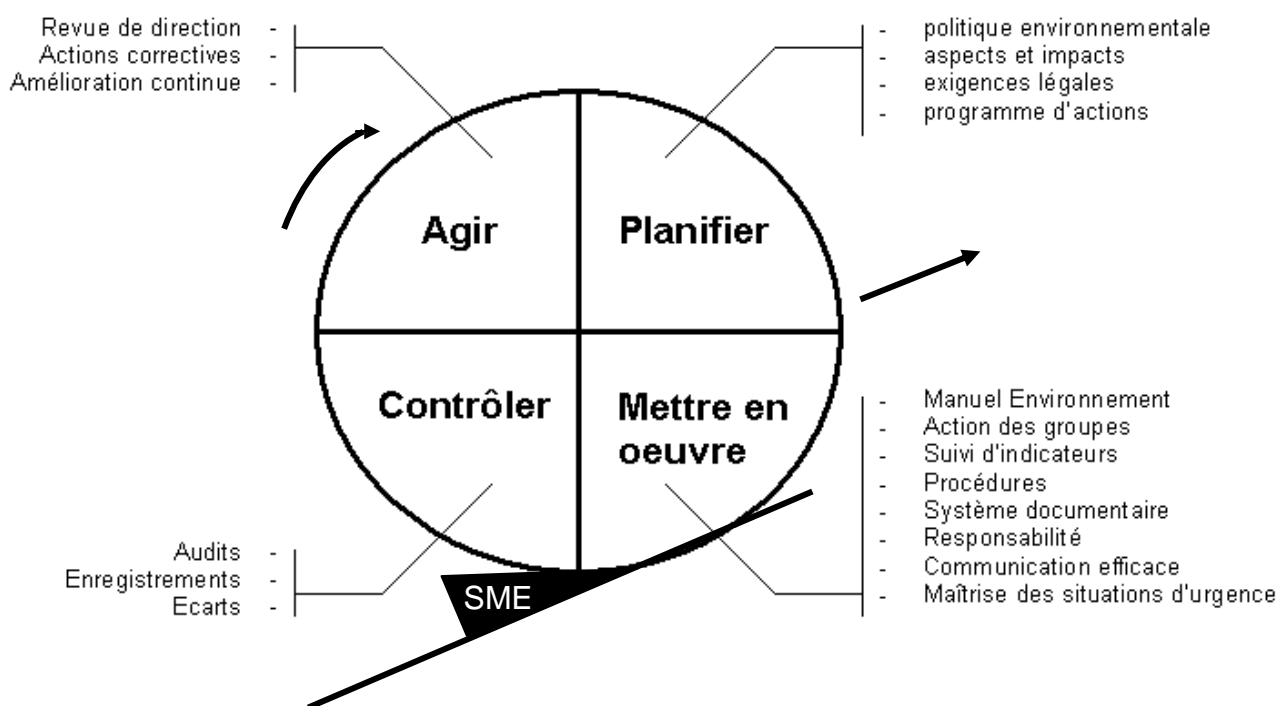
Revue de direction -
Actions correctives -
Amélioration continue -

- politique environnementale
- aspects et impacts
- exigences légales
- programme d'actions

Agir

Planifier

Contrôler

Mettre en oeuvre

- Manuel Environnement
- Action des groupes
- Suivi d'indicateurs
- Procédures
- Système documentaire
- Responsabilité
- Communication efficace
- Maîtrise des situations d'urgence

Audits -
Enregistrements -
Ecarts -

SME